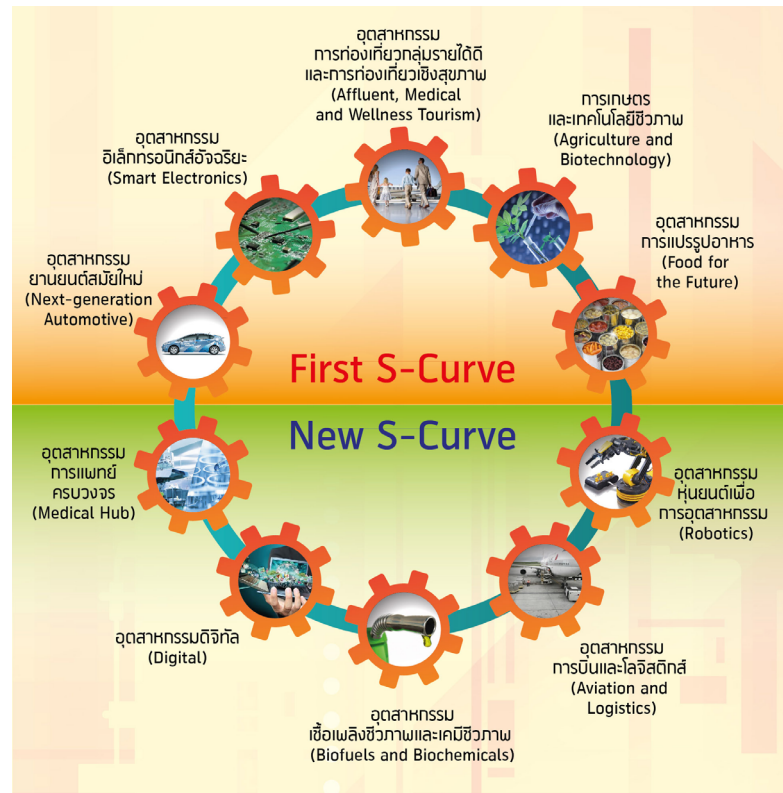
อุตสาหกรรม
การท่องเที่ยวกลุ่มรายได้ดี
และการท่องเที่ยวเชิงสุขภาพ
(Affluent, Medical
and Wellness Tourism)

อุตสาหกรรม
อิเล็กทรอนิกส์อัจฉริยะ
(Smart Electronics)

การเกษตร
และเทคโนโลยีชีวภาพ
(Agriculture and
Biotechnology)

อุตสาหกรรม
การแปรรูปอาหาร
(Food for
the Future)

อุตสาหกรรม
ยานยนต์สมัยใหม่
(Next-generation
Automotive)

First S-Curve

New S-Curve

อุตสาหกรรม
การแพทย์
ครบวงจร
(Medical Hub)

อุตสาหกรรม
หุ่นยนต์เพื่อ
การอุตสาหกรรม
(Robotics)

อุตสาหกรรมดิจิทัล
(Digital)

อุตสาหกรรม
การบินและโลจิสติกส์
(Aviation and
Logistics)

อุตสาหกรรม
เชื้อเพลิงชีวภาพและเคมีชีวภาพ
(Biofuels and Biochemicals)